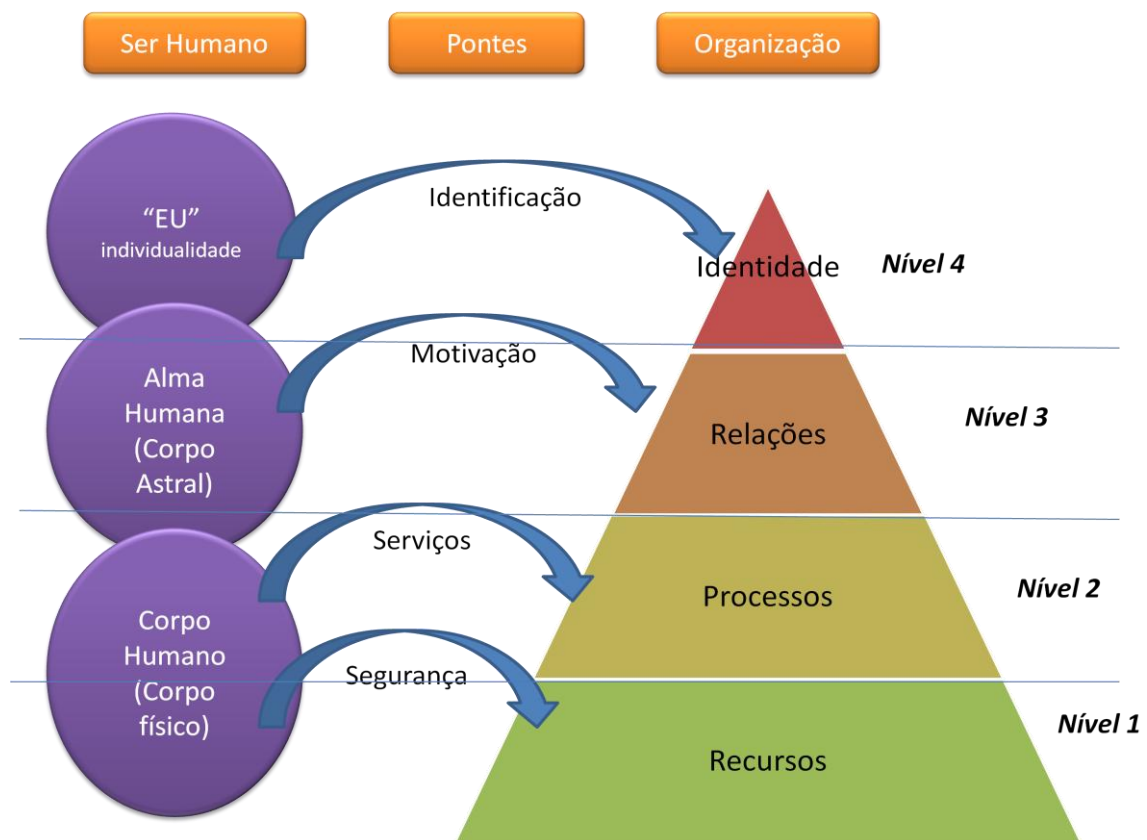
Ser Humano

Pontes

Organização

"EU"
individualidade

Identificação

Identidade

Nível 4

Alma Humana (Corpo Astral)

Motivação

Relações

Nível 3

Serviços

Processos

Nível 2

Corpo Humano (Corpo físico)

Segurança

Recursos

Nível 1